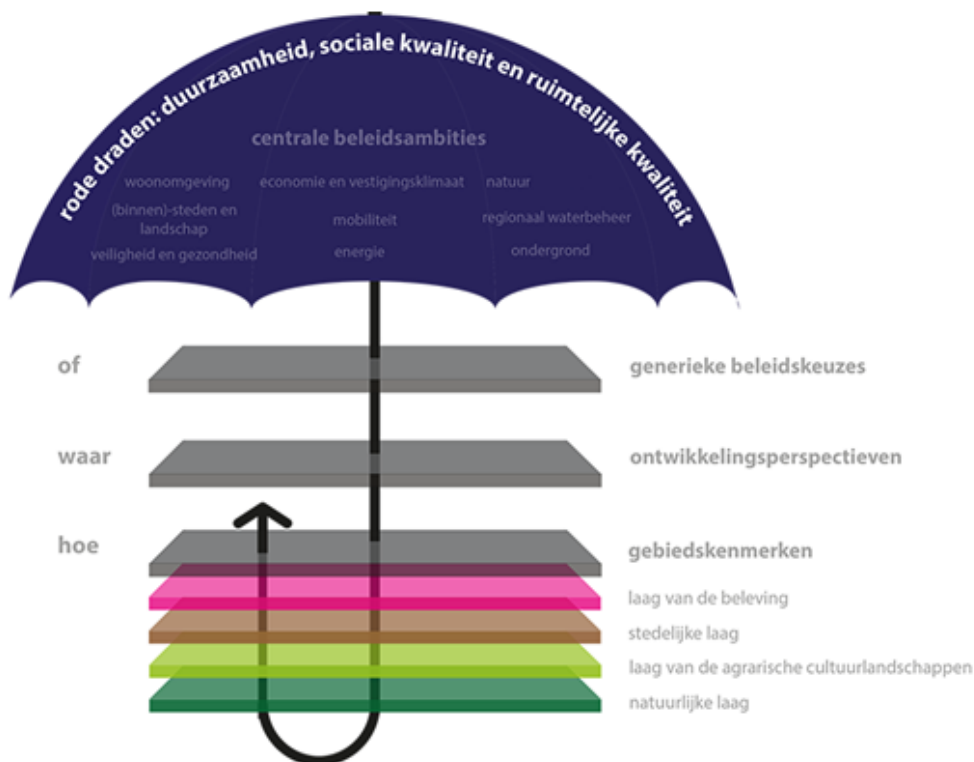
rode draden: duurzaamheid, sociale kwaliteit en ruimtelijke kwaliteit

centrale beleidsambities

woonomgeving
(binnen)-steden en landschap
veiligheid en gezondheid

economie en vestigingsklimaat
mobiliteit
energie

natuur
regionaal waterbeheer
ondergrond

of
waar
hoe

generieke beleidskeuzes
ontwikkelingsperspectieven
gebiedskenmerken
laag van de beleving
stedelijke laag
laag van de agrarische cultuurlandschappen
natuurlijke laag